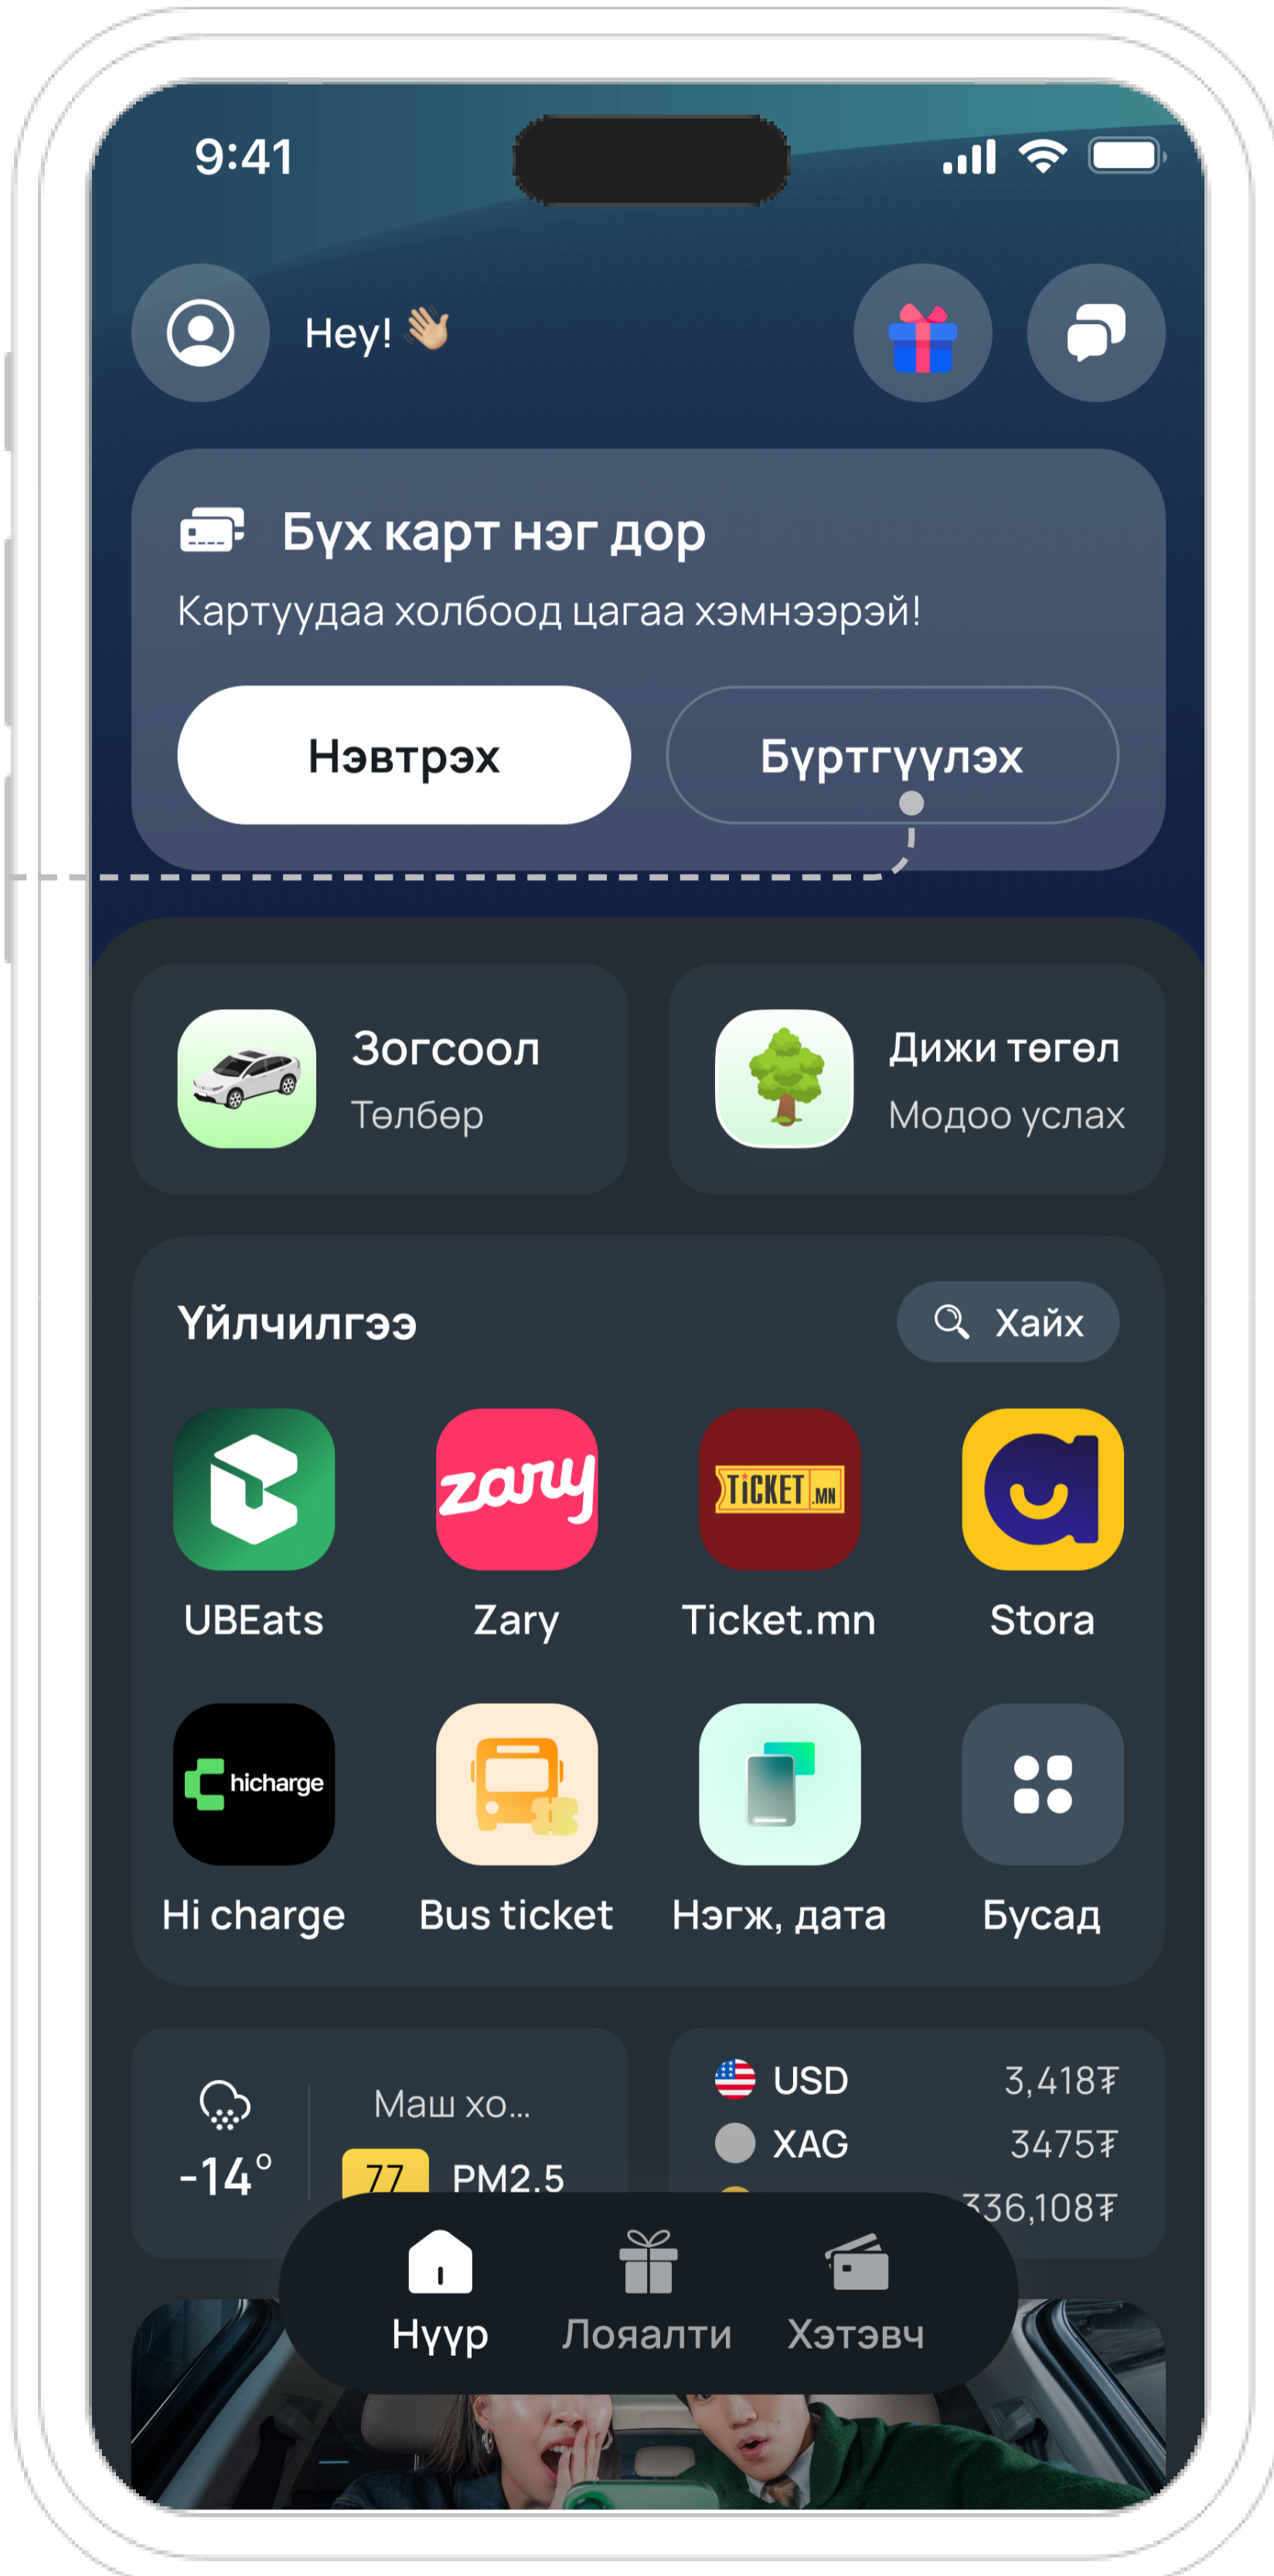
9:41

Hey! 👋

Бүх карт нэг дор

Картуудаа холбоод цагаа хэмнээрэй!

Нэвтрэх

Бүртгүүлэх

Зогсоол
Төлбөр

Дижи төгөл
Модоо услах

Үйлчилгээ

Хайх

zary

TICKET.MN

UBEats

Zary

Ticket.mn

Stora

hicharge

Hi charge

Bus ticket

Нэгж, дата

Бусад

Маш хо...

-14°

77

PM2.5

USD 3,418₮

XAG 3475₮

336,108₮

Нүүр

Лоялти

Хэтэвч